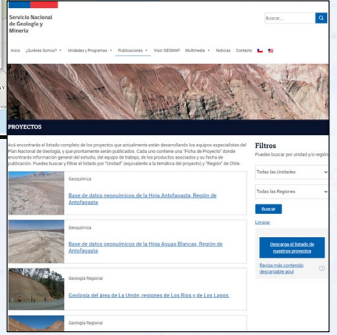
Servicio Nacional de Geología y Minería

Buscar...

Inicio ¿Quiénes Somos? Unidades y Programas Publicaciones Visor GEOMAP Multimedia Noticias Contacto

PROYECTOS

Acá encontrará el listado completo de los proyectos que actualmente están desarrollando los equipos especialistas del Plan Nacional de Geología, y que próximamente serán publicados. Cada uno contiene una "Ficha de Proyecto" donde encontrarás información general del estudio, del equipo de trabajo, de los productos asociados y su fecha de publicación. Puedes buscar y filtrar el listado por "Unidad" (equivalente a la temática del proyecto) y "Región" de Chile.

Geoquímica

Base de datos geoquímicos de la Hoja Antofagasta, Región de Antofagasta

Geoquímica

Base de datos geoquímicos de la Hoja Aguas Blancas, Región de Antofagasta

Geología Regional

Geología del área de La Unión, regiones de Los Ríos y de Los Lagos

Geología Regional

Filtros
Puedes buscar por unidad y/o región

Todas las Unidades

Todas las Regiones

Buscar

Limpiar

Descarga el listado de nuestros proyectos

Revisa más contenido descargable aquí